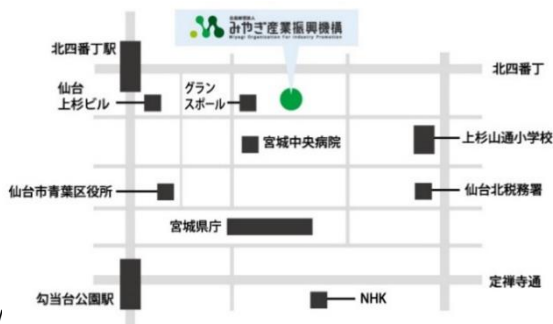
公益財団法人
みやぎ産業振興機構
Miyagi Organization for Industry Promotion

北四番丁駅
北四番丁
仙台
上杉ビル
グラン
スポール
宮城中央病院
上杉山通小学校
仙台市青葉区役所
仙台北税務署
宮城県庁
定禅寺通
勾当台公園駅
NHK